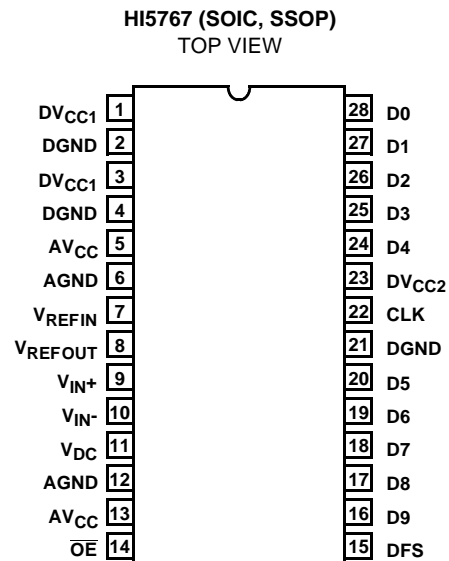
HI5767 (SOIC, SSOP)
TOP VIEW

$DV_{CC1}$ 1
DGND 2
$DV_{CC1}$ 3
DGND 4
$AV_{CC}$ 5
AGND 6
$V_{REFIN}$ 7
$V_{REFOUT}$ 8
$V_{IN}+$ 9
$V_{IN}-$ 10
$V_{DC}$ 11
AGND 12
$AV_{CC}$ 13
$\overline{OE}$ 14

28 D0
27 D1
26 D2
25 D3
24 D4
23 $DV_{CC2}$
22 CLK
21 DGND
20 D5
19 D6
18 D7
17 D8
16 D9
15 DFS